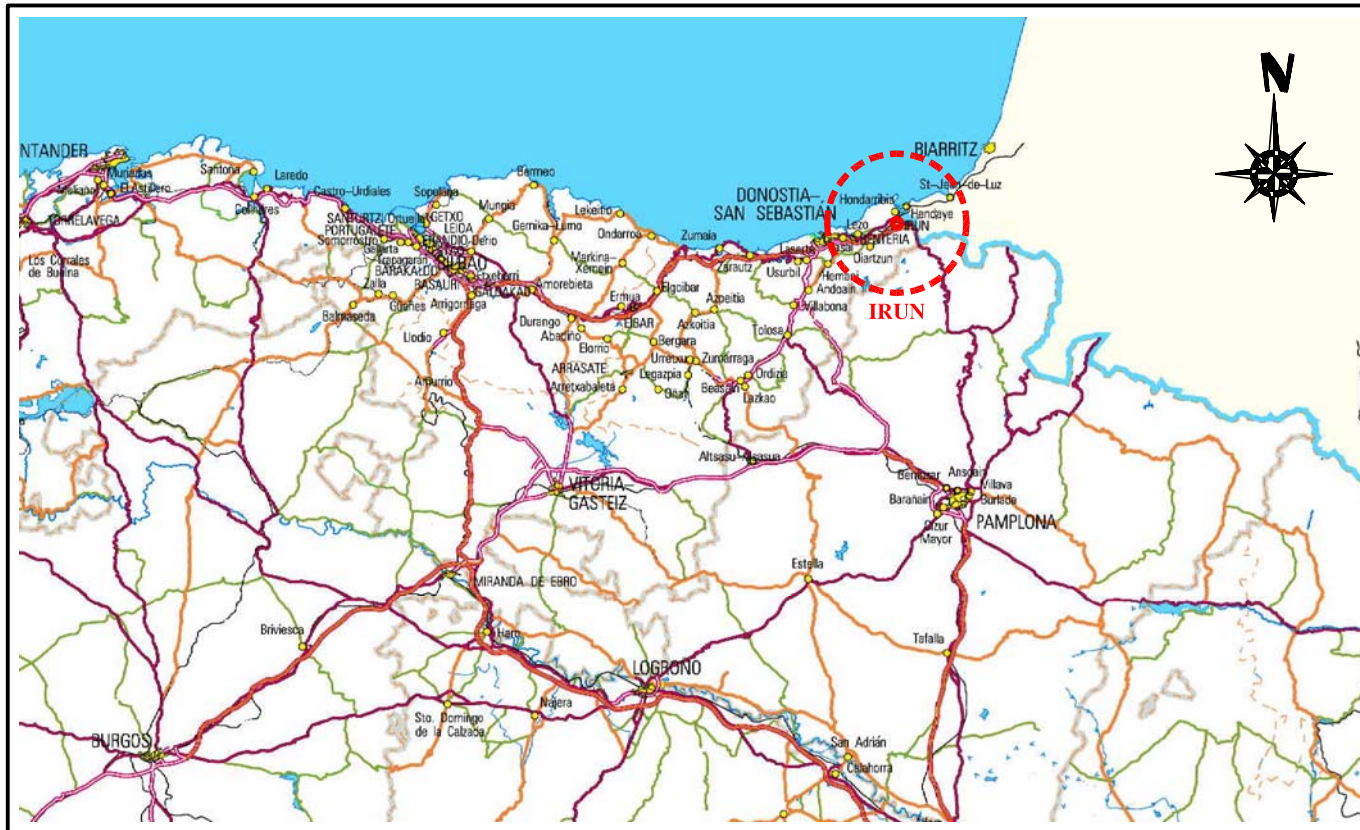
N

NTANDER
Muriedas
El Astillero
Santoña
Laredo
Castro-Urdiales
Sopelana
Bermeo
Mungia
Lekeitio
Ondarroa
Zumaia
DONOSTIA–
SAN SEBASTIAN
Hondarribia
BIARRITZ
St.-Jean-de-Luz
Hendaye
IRUN
Lezo
RENTERIA
Lasarte
Oiartzun
Hernani
Andoain
Villabona
IRUN
ORRELAVEGA
Colindres
SANTURTZI
Ortuella
PORTUGALETE
Somorrostro
Galdames
GETXO
LEIOA
ERANDIO
Derio
Gernika-Lumo
Markina-Xemein
Los Corrales de Buelna
Trapagaran
BARAKALDO
BASAURI
BILBAO
Etxebarri
GALDAKAO
Amorebieta
Zalla
Güeñes
Arrigorriaga
Balmaseda
Llodio
Amurrio
Durango
Abadiño
Elorrio
Ermua
EIBAR
Elgoibar
Azpeitia
Azkoitia
Bergara
ARRASATE
Arretxabaleta
Urretxu
Zumarraga
Legazpia
Oñati
Beasain
Ordizia
Lazkao
Zarautz
Usurbil
Tolosa
Altsasu-Alsasua
VITORIA-GASTEIZ
Berriozar
Ansoain
Villava
Burlada
Barañain
Cizur Mayor
PAMPLONA
MIRANDA DE EBRO
Briviesca
Haro
Estella
Tafalla
LOGROÑO
Najera
Sto. Domingo de la Calzada
BURGOS
San Adrián
Calahorra